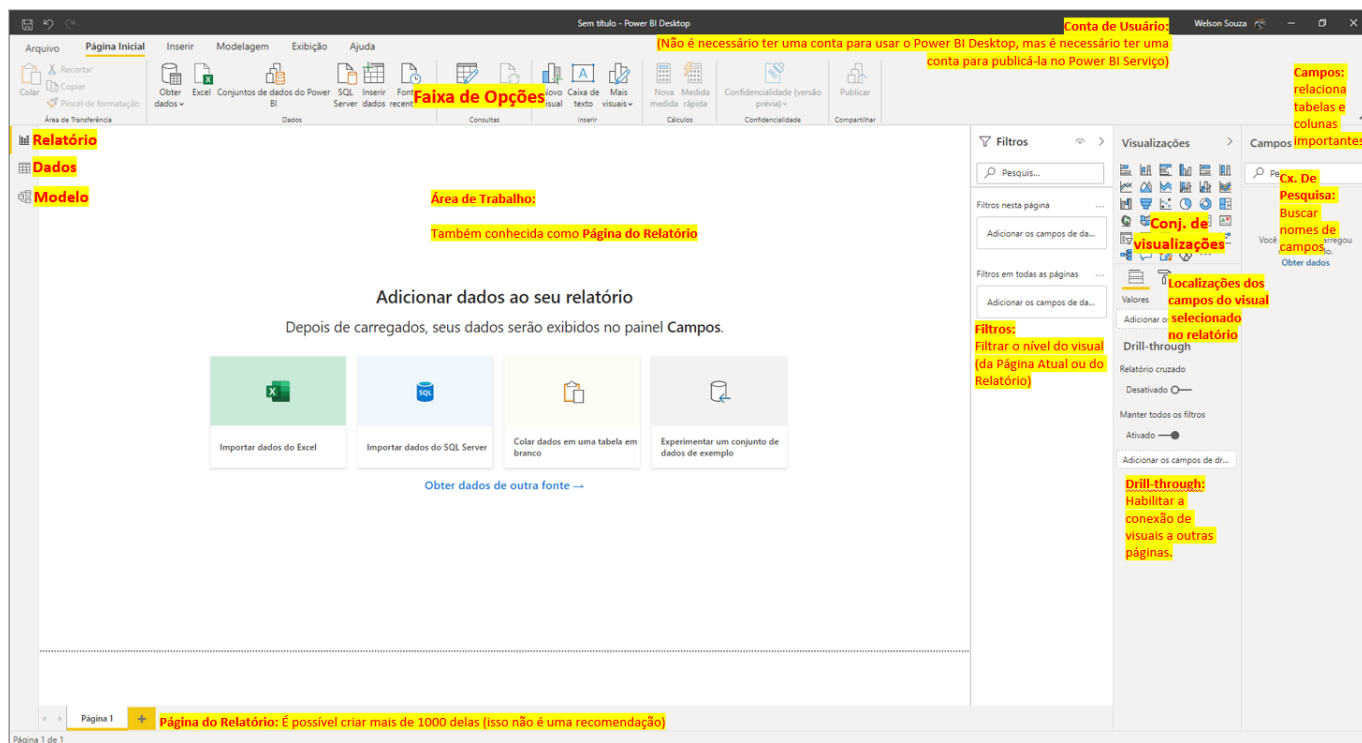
Sem título - Power BI Desktop

Conta de Usuário:
(Não é necessário ter uma conta para usar o Power BI Desktop, mas é necessário ter uma conta para publicá-la no Power BI Serviço)

Welson Souza

Arquivo Página Inicial Inserir Modelagem Exibição Ajuda

Colar Recortar Copiar Pincel de formatação Área de Transferência
Obter dados Excel Conjuntos de dados do Power BI SQL Server Inserir dados Fontes recentes Dados
Faixa de Opções
Consultas
Novo visual Caixa de texto Mais visuais Inserir
Nova medida Medida rápida Cálculos
Confidencialidade (versão prévia) Confidencialidade
Publicar Compartilhar

Campos:
relaciona tabelas e colunas importantes

Relatório
Dados
Modelo

Área de Trabalho:
Também conhecida como Página do Relatório

Adicionar dados ao seu relatório
Depois de carregados, seus dados serão exibidos no painel Campos.

Importar dados do Excel
Importar dados do SQL Server
Colar dados em uma tabela em branco
Experimentar um conjunto de dados de exemplo

Obter dados de outra fonte →

Filtros
Pesquis...
Filtros nesta página
Adicionar os campos de da...
Filtros em todas as páginas
Adicionar os campos de da...

Filtros:
Filtrar o nível do visual (da Página Atual ou do Relatório)

Visualizações
Conj. de visualizações
Localizações dos campos do visual selecionado no relatório
Valores
Adicionar o
Drill-through
Relatório cruzado
Desativado
Manter todos os filtros
Ativado
Adicionar os campos de dr...

Drill-through:
Habilitar a conexão de visuais a outras páginas.

Campos
Pe
Cx. De Pesquisa:
Buscar nomes de campos
Você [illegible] carregou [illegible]
Obter dados

Página 1 +
Página do Relatório: É possível criar mais de 1000 delas (isso não é uma recomendação)

Página 1 de 1